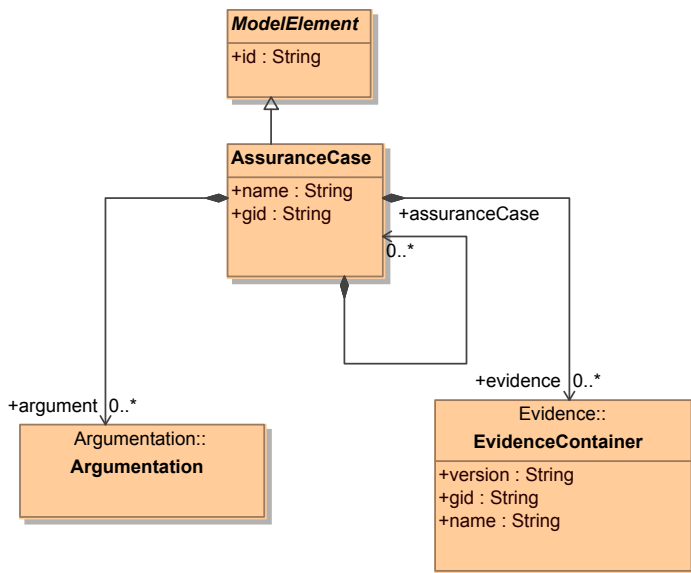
ModelElement
+id : String

AssuranceCase
+name : String
+gid : String

+assuranceCase
0..*

+argument 0..*
Argumentation::
Argumentation

+evidence 0..*
Evidence::
EvidenceContainer
+version : String
+gid : String
+name : String